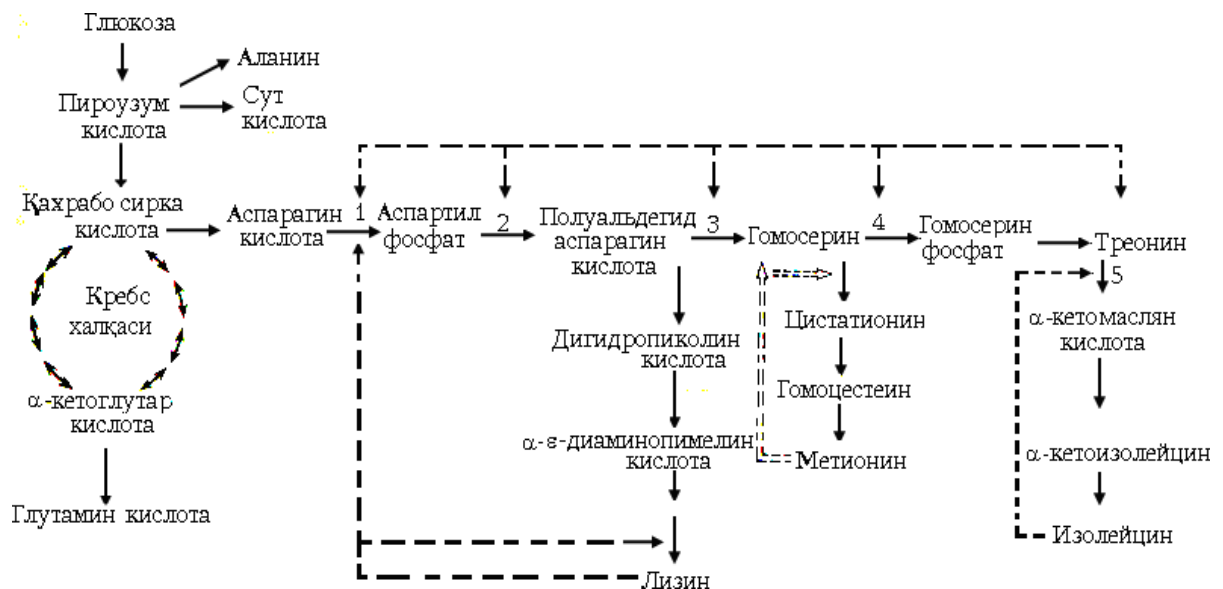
Глюкоза

Аланин

Пироузум кислота

Сут кислота

Қаҳрабо сирка кислота

Кребс халқаси

$\alpha$-кетоглутар кислота

Глутамин кислота

Аспарагин кислота

1

Аспартил фосфат

2

Полуальдегид аспарагин кислота

3

Гомосерин

4

Гомосерин фосфат

Треонин

5

Дигидропиколин кислота

$\alpha$-$\varepsilon$-диаминопимелин кислота

Лизин

Цистатионин

Гомоцестеин

Метионин

$\alpha$-кетомаслян кислота

$\alpha$-кетоизолейцин

Изолейцин